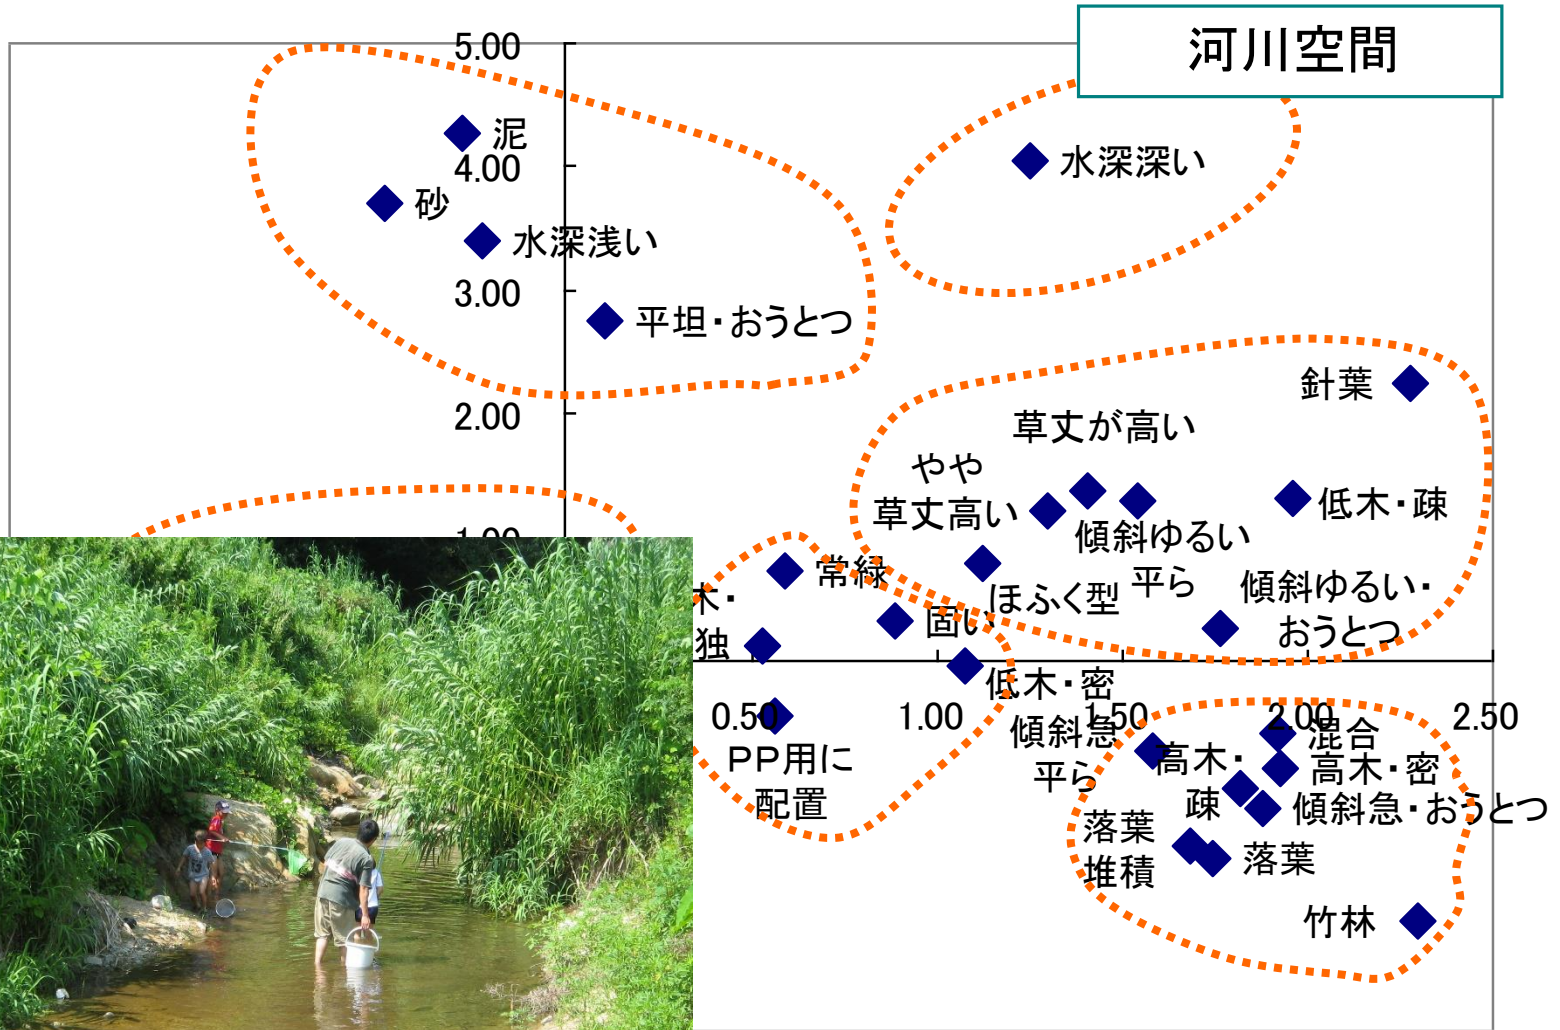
河川空間

5.00

泥

4.00

砂

水深浅い

3.00

平坦・おうとつ

2.00

水深深い

針葉

草丈が高い

やや
草丈高い

傾斜ゆるい
平ら

低木・疎

傾斜ゆるい・
おうとつ

常緑

ほふく型

固い

木・

独

低木・密

傾斜急
平ら

0.50

1.00

1.50

2.00

2.50

PP用に
配置

混合

高木・
疎

高木・密

傾斜急・おうとつ

落葉
堆積

落葉

竹林